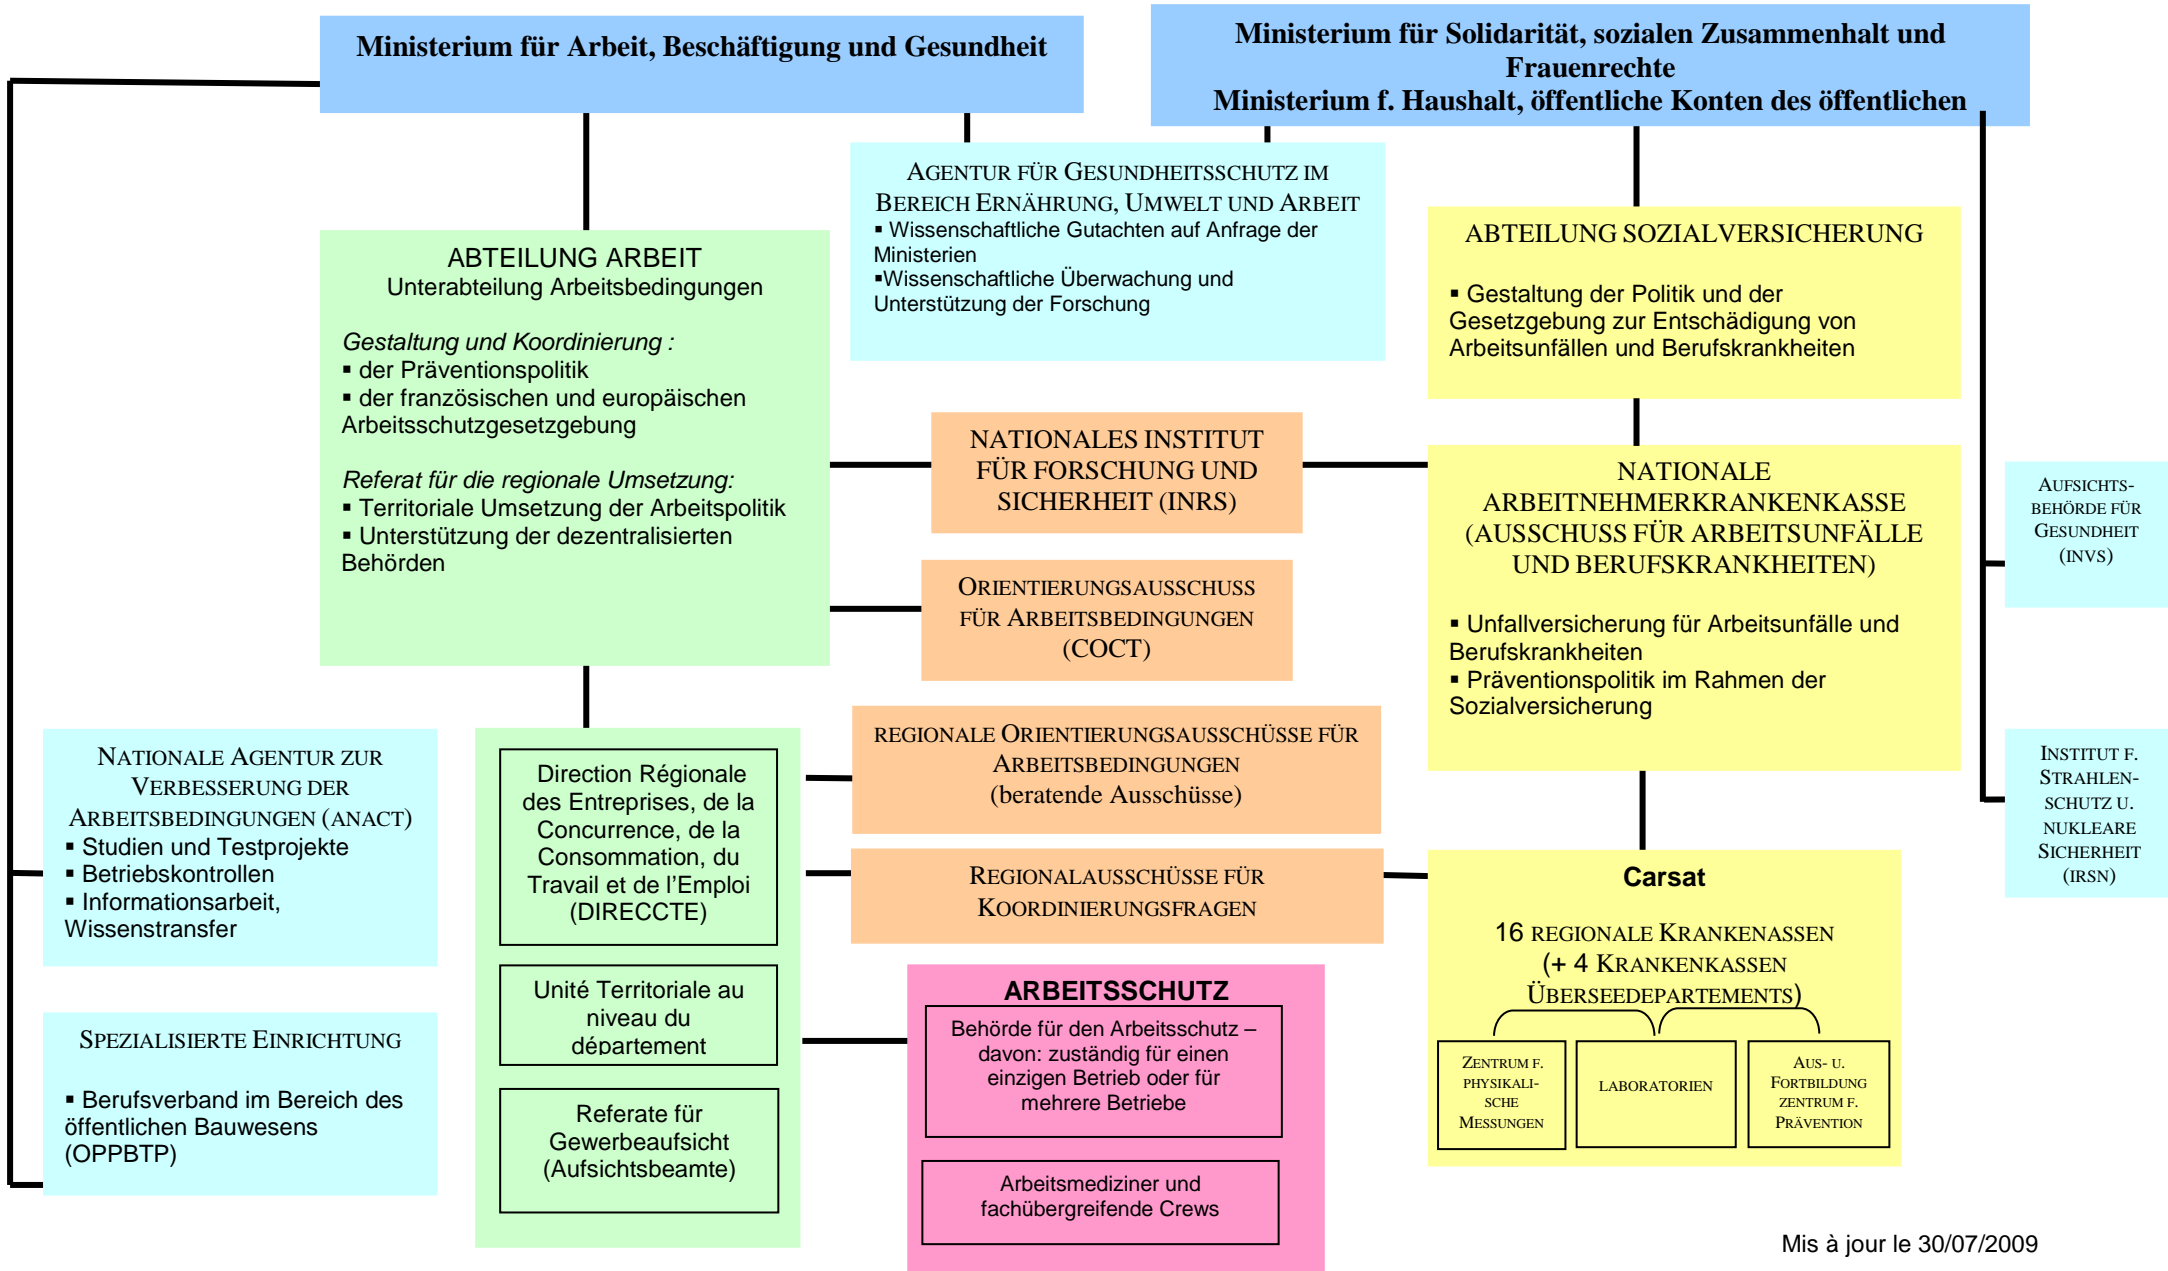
Ministerium für Arbeit, Beschäftigung und Gesundheit

Ministerium für Solidarität, sozialen Zusammenhalt und Frauenrechte
Ministerium f. Haushalt, öffentliche Konten des öffentlichen

AGENTUR FÜR GESUNDHEITSSCHUTZ IM BEREICH ERNÄHRUNG, UMWELT UND ARBEIT
▪ Wissenschaftliche Gutachten auf Anfrage der Ministerien
▪Wissenschaftliche Überwachung und Unterstützung der Forschung

ABTEILUNG ARBEIT
Unterabteilung Arbeitsbedingungen

Gestaltung und Koordinierung :
▪ der Präventionspolitik
▪ der französischen und europäischen Arbeitsschutzgesetzgebung

Referat für die regionale Umsetzung:
▪ Territoriale Umsetzung der Arbeitspolitik
▪ Unterstützung der dezentralisierten Behörden

ABTEILUNG SOZIALVERSICHERUNG

▪ Gestaltung der Politik und der Gesetzgebung zur Entschädigung von Arbeitsunfällen und Berufskrankheiten

NATIONALES INSTITUT FÜR FORSCHUNG UND SICHERHEIT (INRS)

NATIONALE ARBEITNEHMERKRANKENKASSE (AUSSCHUSS FÜR ARBEITSUNFÄLLE UND BERUFSKRANKHEITEN)

▪ Unfallversicherung für Arbeitsunfälle und Berufskrankheiten
▪ Präventionspolitik im Rahmen der Sozialversicherung

AUFSICHTS-BEHÖRDE FÜR GESUNDHEIT (INVS)

ORIENTIERUNGSAUSSCHUSS FÜR ARBEITSBEDINGUNGEN (COCT)

INSTITUT F. STRAHLEN-SCHUTZ U. NUKLEARE SICHERHEIT (IRSN)

NATIONALE AGENTUR ZUR VERBESSERUNG DER ARBEITSBEDINGUNGEN (ANACT)
▪ Studien und Testprojekte
▪ Betriebskontrollen
▪ Informationsarbeit, Wissenstransfer

Direction Régionale des Entreprises, de la Concurrence, de la Consommation, du Travail et de l'Emploi (DIRECCTE)

REGIONALE ORIENTIERUNGSAUSSCHÜSSE FÜR ARBEITSBEDINGUNGEN (beratende Ausschüsse)

REGIONALAUSSCHÜSSE FÜR KOORDINIERUNGSFRAGEN

Carsat

16 REGIONALE KRANKENASSEN (+ 4 KRANKENKASSEN ÜBERSEEDEPARTEMENTS)

ZENTRUM F. PHYSIKALI-SCHE MESSUNGEN

LABORATORIEN

AUS- U. FORTBILDUNG ZENTRUM F. PRÄVENTION

SPEZIALISIERTE EINRICHTUNG

▪ Berufsverband im Bereich des öffentlichen Bauwesens (OPPBTP)

Unité Territoriale au niveau du département

ARBEITSSCHUTZ
Behörde für den Arbeitsschutz – davon: zuständig für einen einzigen Betrieb oder für mehrere Betriebe

Referate für Gewerbeaufsicht (Aufsichtsbeamte)

Arbeitsmediziner und fachübergreifende Crews

Mis à jour le 30/07/2009